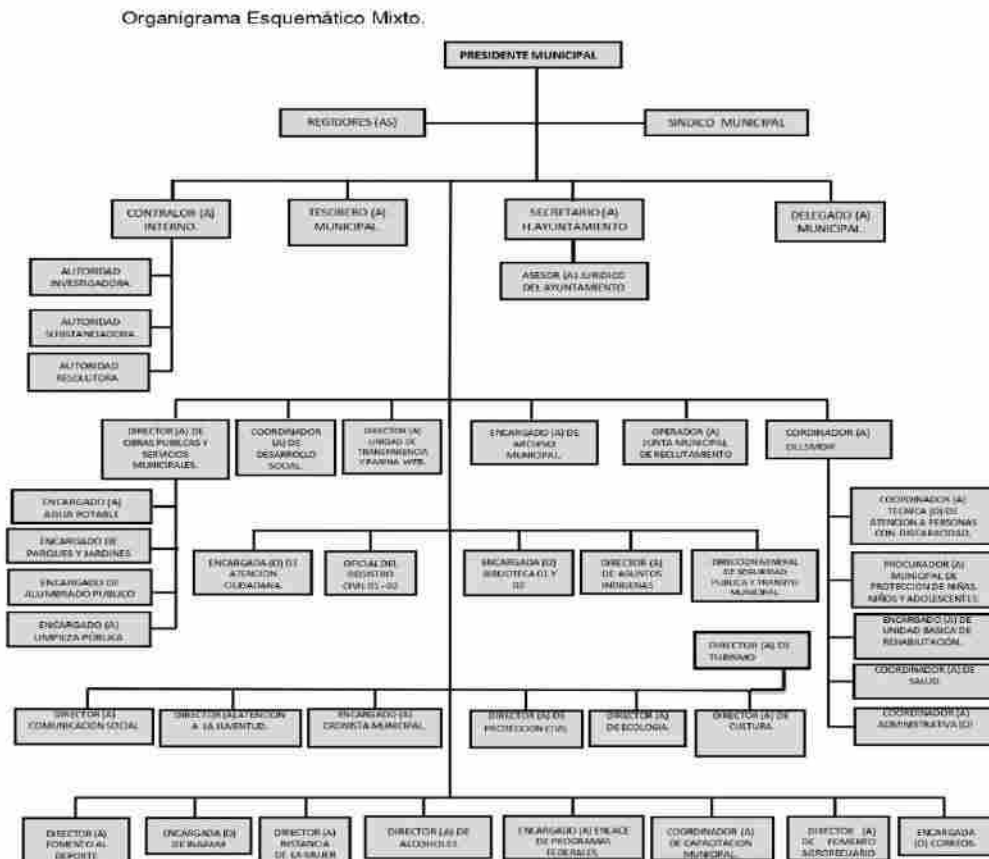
Organigrama Esquemático Mixto.

PRESIDENTE MUNICIPAL

REGIDORES (AS)

SINDICO MUNICIPAL

CONTRALOR (A) INTERNO

TESORERO (A) MUNICIPAL

SECRETARIO (A) H.AYUNTAMIENTO

DELEGADO (A) MUNICIPAL

AUTORIDAD INVESTIGADORA

AUTORIDAD SUBSTANCIADORA

AUTORIDAD RESOLUTORA

ASESOR (A) JURIDICO DEL AYUNTAMIENTO

DIRECTOR (A) DE OBRAS PUBLICAS Y SERVICIOS MUNICIPALES

COORDINADOR (A) DE DESARROLLO SOCIAL

DIRECTOR (A) UNIDAD DE TRANSPARENCIA Y PAGINA WEB

ENCARGADO (A) DE ARCHIVO MUNICIPAL

OPERADOR (A) JUNTA MUNICIPAL DE RECLUTAMIENTO

CORDINADOR (A) DIF

ENCARGADO (A) AGUA POTABLE

ENCARGADO DE PARQUES Y JARDINES

ENCARGADO DE ALUMBRADO PUBLICO

ENCARGADO (A) LIMPIEZA PUBLICA

ENCARGADA (O) DE ATENCION CIUDADANA

OFICIAL DEL REGISTRO CIVIL 01 - 02

ENCARGADA (O) BIBLIOTECA 01 Y 02

DIRECTOR (A) DE ASUNTOS INDIGENAS

DIRECCION GENERAL DE SEGURIDAD PUBLICA Y TRANSITO MUNICIPAL

COORDINADOR (A) TECNICA (O) DE ATENCION A PERSONAS CON DISCAPACIDAD

PROCURADOR (A) MUNICIPAL DE PROTECCION DE NIÑAS, NIÑOS Y ADOLESCENTES

ENCARGADO (A) DE UNIDAD BASICA DE REHABILITACION

COORDINADOR (A) DE SALUD

COORDINADOR (A) ADMINISTRATIVA (O)

DIRECTOR (A) DE TURISMO

DIRECTOR (A) COMUNICACION SOCIAL

DIRECTOR (A) ATENCION A LA JUVENTUD

ENCARGADO (A) CRONISTA MUNICIPAL

DIRECTOR (A) DE PROTECCION CIVIL

DIRECTOR (A) DE ECOLOGIA

DIRECTOR (A) DE CULTURA

DIRECTOR (A) FOMENTO AL DEPORTE

ENCARGADA (O) DE INAPAM

DIRECTOR (A) INSTANCIA DE LA MUJER

DIRECTOR (A) DE ALCOHOLES

ENCARGADO (A) ENLACE DE PROGRAMAS FEDERALES

COORDINADOR (A) DE CAPACITACION MUNICIPAL

DIRECTOR (A) DE FOMENTO AGROPECUARIO

ENCARGADA (O) CORREOS